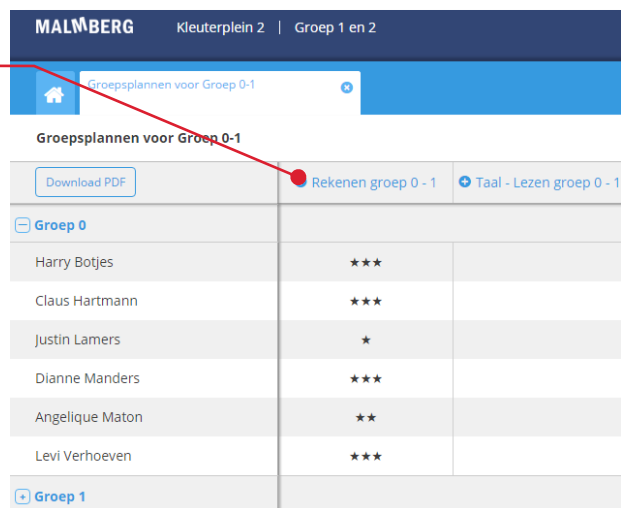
MALMBERG Kleuterplein 2 | Groep 1 en 2

Groepsplannen voor Groep 0-1

Groepsplannen voor Groep 0-1

| Download PDF | Rekenen groep 0 - 1 | Taal - Lezen groep 0 - 1 |
|---|---|---|
| Groep 0 | | |
| Harry Botjes | ★★★ | |
| Claus Hartmann | ★★★ | |
| Justin Lamers | ★ | |
| Dianne Manders | ★★★ | |
| Angelique Maton | ★★ | |
| Levi Verhoeven | ★★★ | |
| Groep 1 | | |